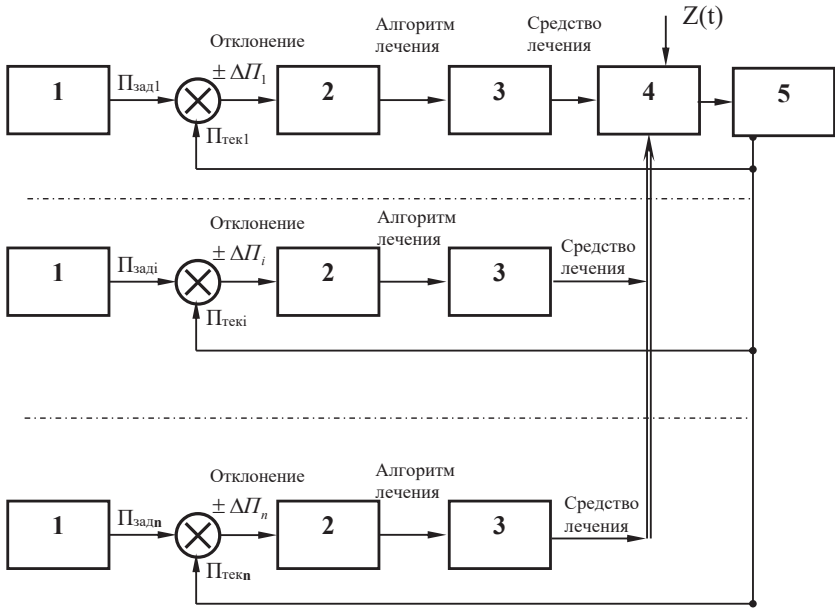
Отклонение

Алгоритм лечения

Средство лечения

Z(t)

1

$П_{зад1}$

$\pm \Delta П_1$

2

3

4

5

$П_{тек1}$

Отклонение

Алгоритм лечения

1

$П_{задi}$

$\pm \Delta П_i$

2

3

Средство лечения

$П_{текi}$

Отклонение

Алгоритм лечения

1

$П_{задn}$

$\pm \Delta П_n$

2

3

Средство лечения

$П_{текn}$